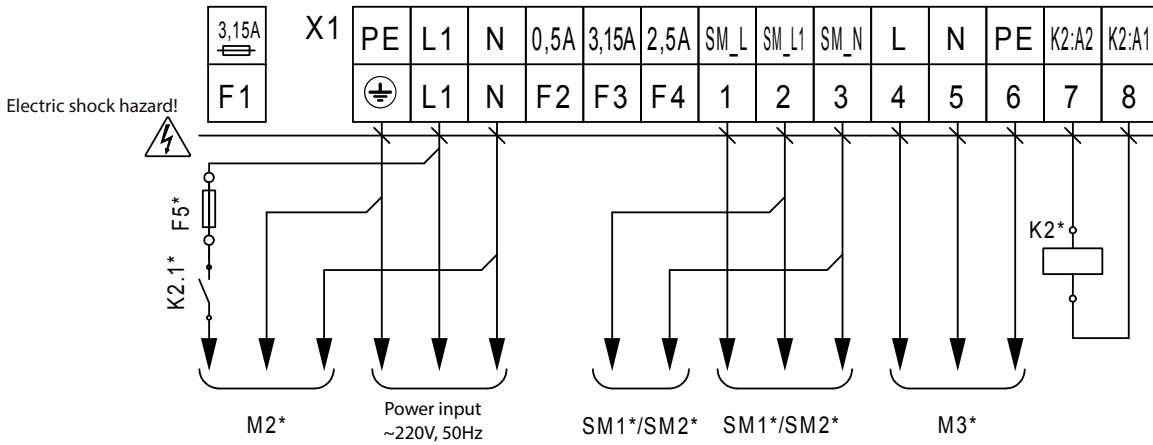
| 3,15A | X1 | PE | L1 | N | 0,5A | 3,15A | 2,5A | SM_L | SM_L1 | SM_N | L | N | PE | K2:A2 | K2:A1 |
|---|---|---|---|---|---|---|---|---|---|---|---|---|---|---|---|
| F1 | | ⏚ | L1 | N | F2 | F3 | F4 | 1 | 2 | 3 | 4 | 5 | 6 | 7 | 8 |

Electric shock hazard!

F5*

K2.1*

K2*

M2*

Power input
~220V, 50Hz

SM1*/SM2*

SM1*/SM2*

M3*